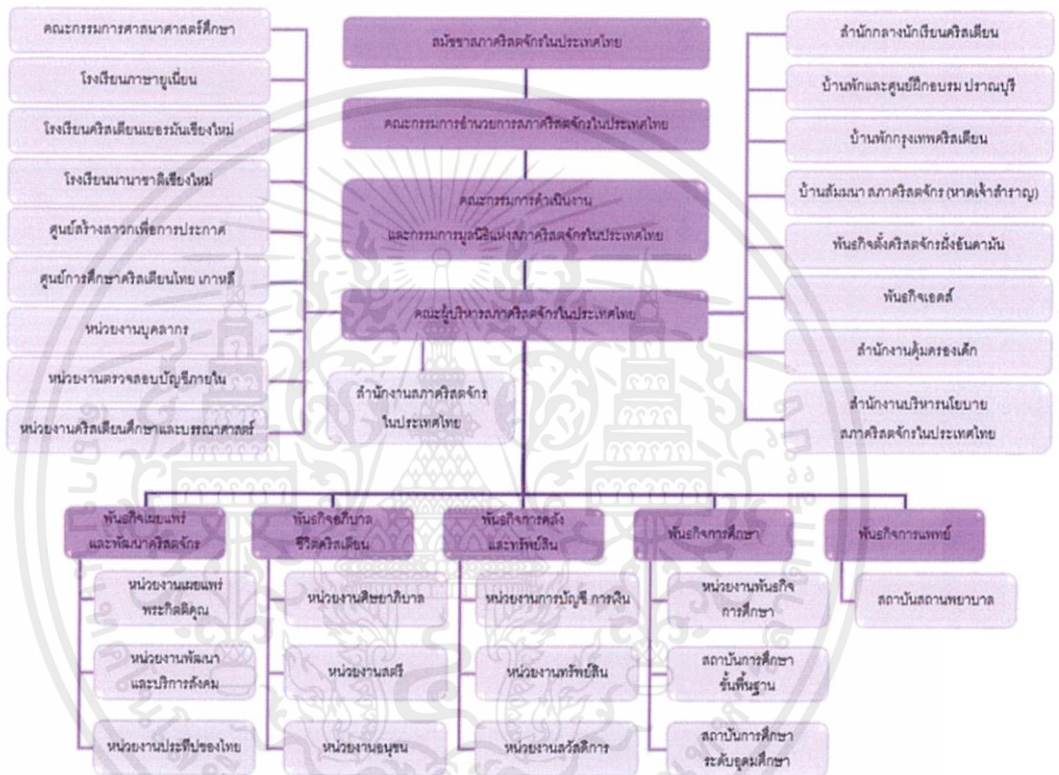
สมัชชาสภาคริสตจักรในประเทศไทย

คณะกรรมการอำนวยการสภาคริสตจักรในประเทศไทย

คณะกรรมการดำเนินงาน และกรรมการมูลนิธิแห่งสภาคริสตจักรในประเทศไทย

คณะผู้บริหารสภาคริสตจักรในประเทศไทย

สำนักงานสภาคริสตจักรในประเทศไทย

คณะกรรมการศาสนาศาสตร์ศึกษา

โรงเรียนภาษายูเนี่ยน

โรงเรียนคริสเตียนเยอรมันเชียงใหม่

โรงเรียนนานาชาติเชียงใหม่

ศูนย์สร้างสาวกเพื่อการประกาศ

ศูนย์การศึกษาคริสเตียนไทย เกาหลี

หน่วยงานบุคลากร

หน่วยงานตรวจสอบบัญชีภายใน

หน่วยงานคริสเตียนศึกษาและบรรณาศาสตร์

สำนักกลางนักเรียนคริสเตียน

บ้านพักและศูนย์ฝึกอบรม ปราณบุรี

บ้านพักกรุงเทพคริสเตียน

บ้านสัมมนา สภาคริสตจักร (หาดเจ้าสำราญ)

พันธกิจตั้งคริสตจักรฝั่งอันดามัน

พันธกิจเอดส์

สำนักงานคุ้มครองเด็ก

สำนักงานบริหารนโยบาย สภาคริสตจักรในประเทศไทย

พันธกิจเผยแพร่และพัฒนาคริสตจักร

หน่วยงานเผยแพร่พระกิตติคุณ

หน่วยงานพัฒนาและบริการสังคม

หน่วยงานประทีปของไทย

พันธกิจอภิบาลชีวิตคริสเตียน

หน่วยงานศิษยาภิบาล

หน่วยงานสตรี

หน่วยงานอนุชน

พันธกิจการคลังและทรัพย์สิน

หน่วยงานการบัญชี การเงิน

หน่วยงานทรัพย์สิน

หน่วยงานสวัสดิการ

พันธกิจการศึกษา

หน่วยงานพันธกิจการศึกษา

สถาบันการศึกษาขั้นพื้นฐาน

สถาบันการศึกษาระดับอุดมศึกษา

พันธกิจการแพทย์

สถาบันสถานพยาบาล